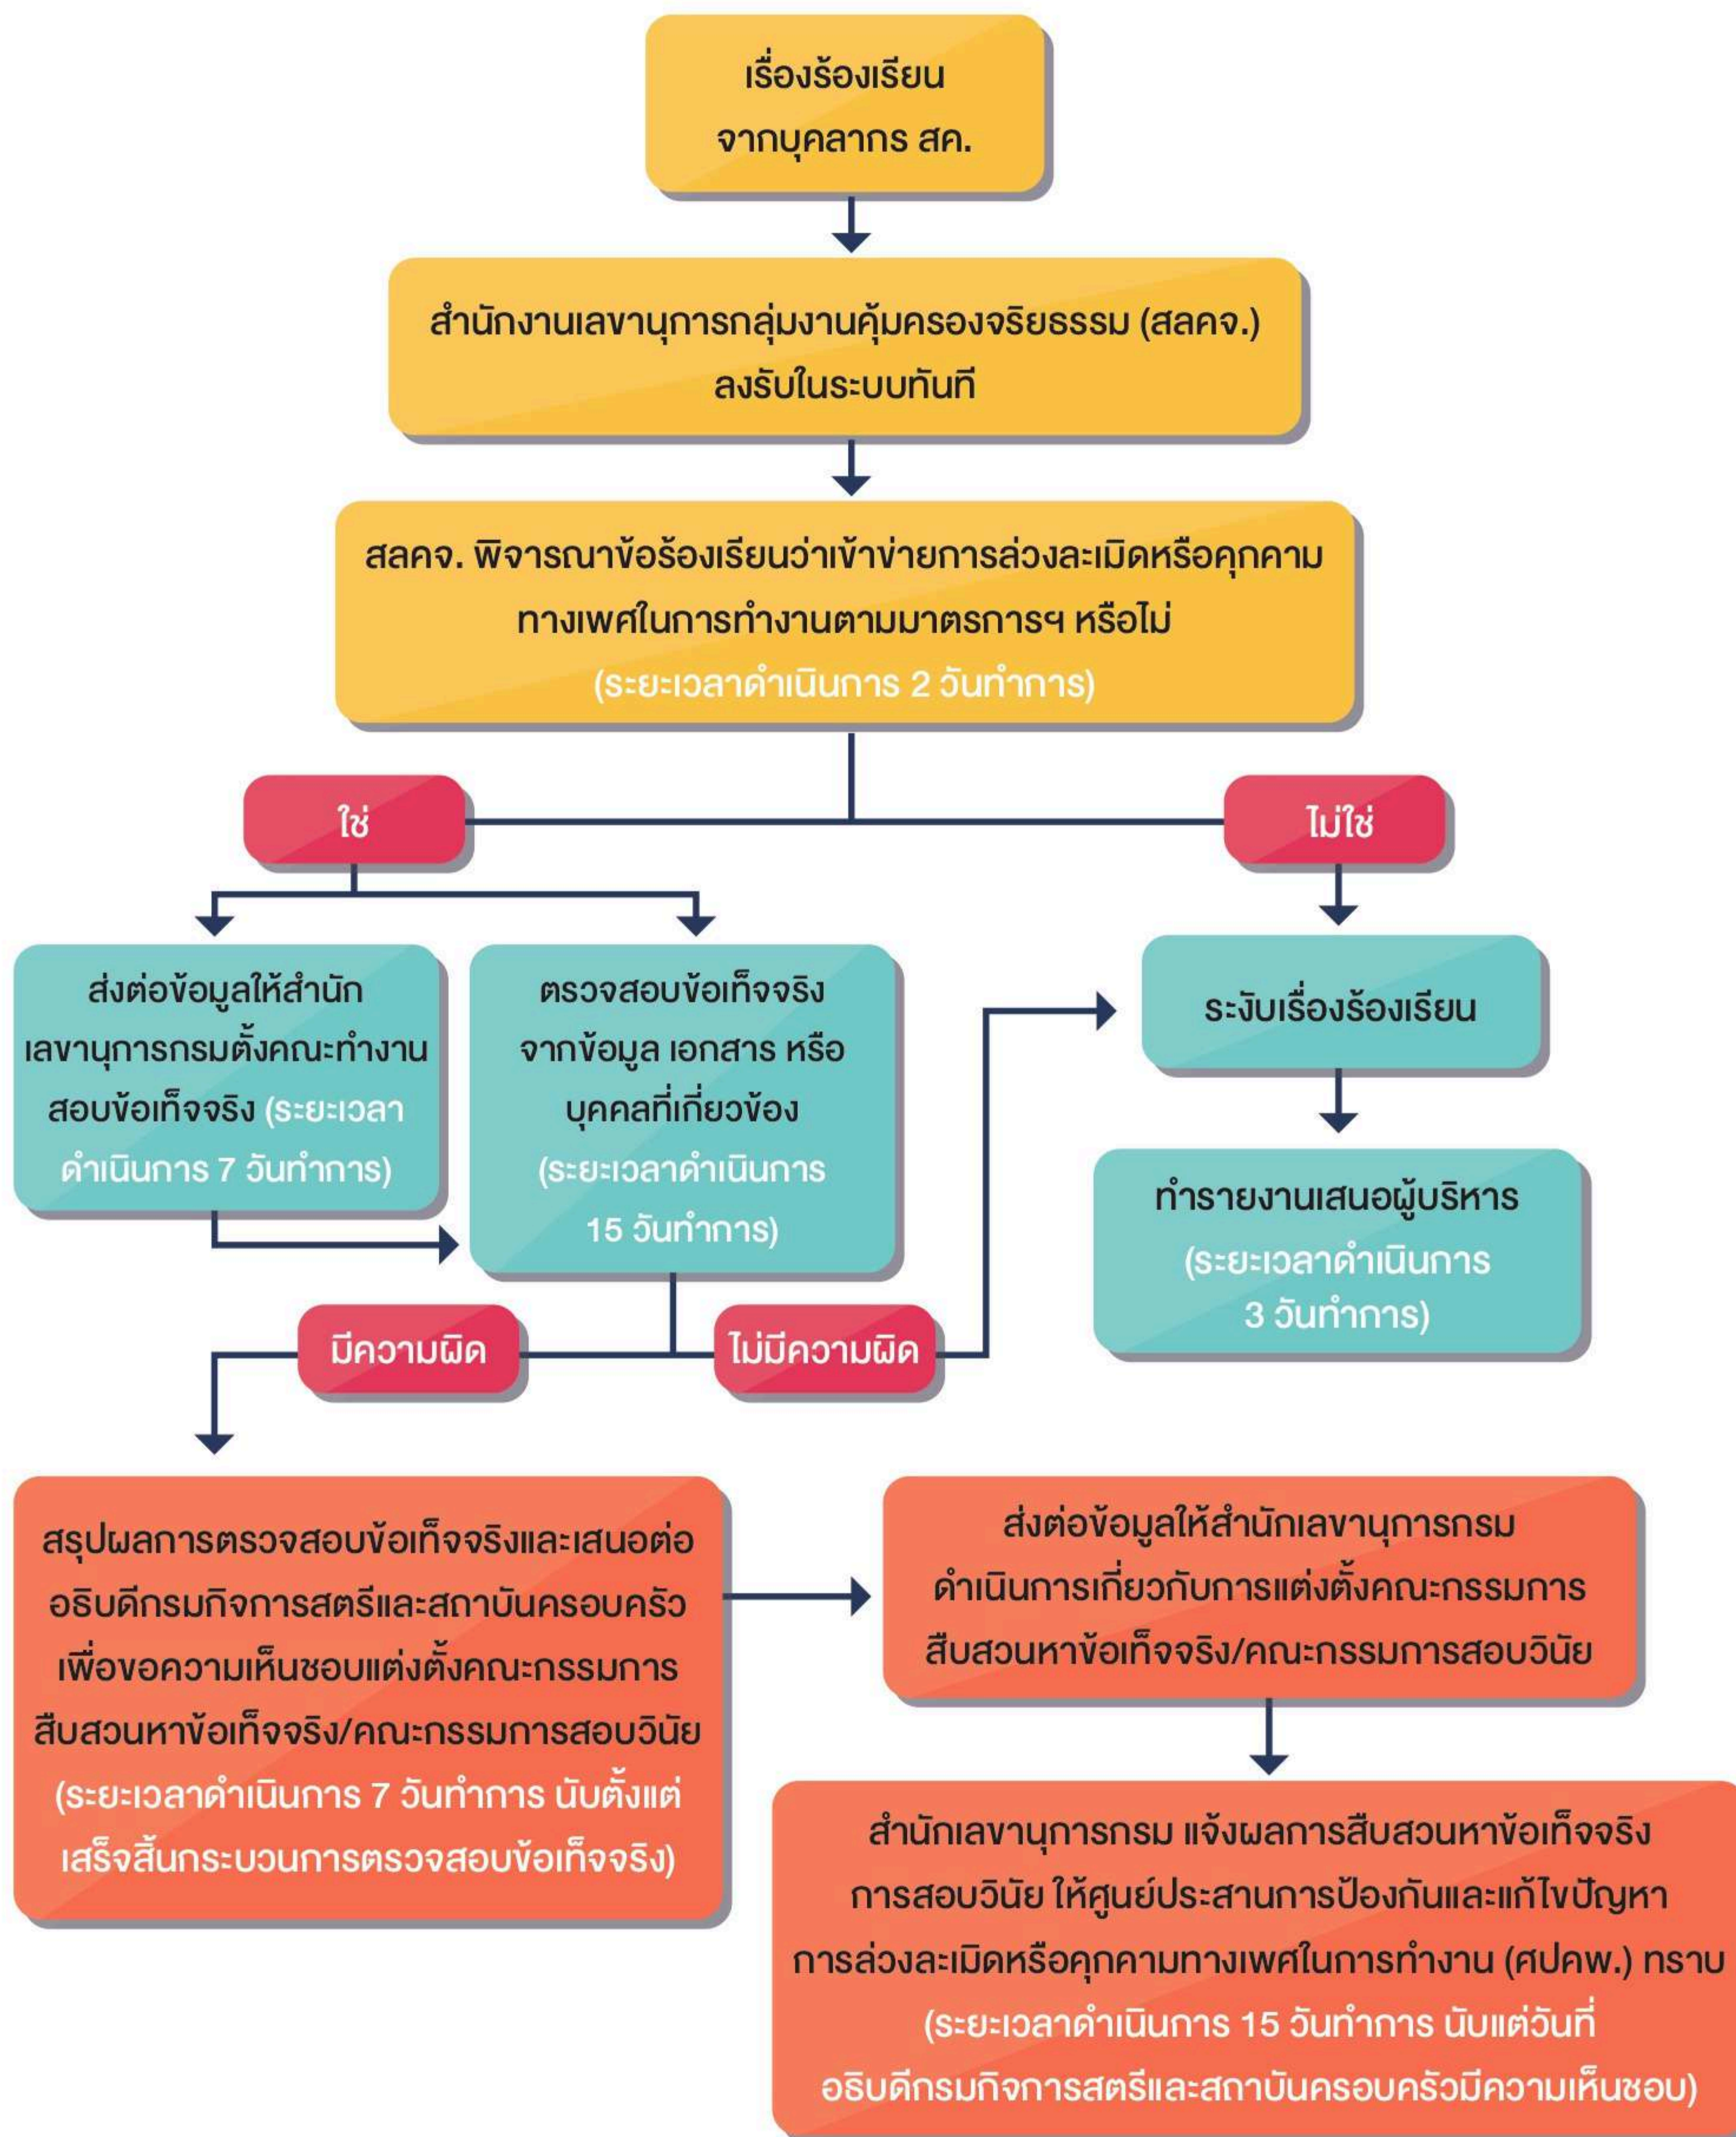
เรื่องร้องเรียน
จากบุคลากร สค.

สำนักงานเลขานุการกลุ่มงานคุ้มครองจริยธรรม (สลคจ.)
ลงรับในระบบทันที

สลคจ. พิจารณาข้อร้องเรียนว่าเข้าข่ายการล่วงละเมิดหรือคุกคามทางเพศในการทำงานตามมาตรการฯ หรือไม่
(ระยะเวลาดำเนินการ 2 วันทำการ)

ใช่

ไม่ใช่

ส่งต่อข้อมูลให้สำนักเลขานุการกรมตั้งคณะทำงานสอบข้อเท็จจริง (ระยะเวลาดำเนินการ 7 วันทำการ)

ตรวจสอบข้อเท็จจริงจากข้อมูล เอกสาร หรือบุคคลที่เกี่ยวข้อง (ระยะเวลาดำเนินการ 15 วันทำการ)

ระงับเรื่องร้องเรียน

ทำรายงานเสนอผู้บริหาร
(ระยะเวลาดำเนินการ 3 วันทำการ)

มีความผิด

ไม่มีความผิด

สรุปผลการตรวจสอบข้อเท็จจริงและเสนอต่ออธิบดีกรมกิจการสตรีและสถาบันครอบครัวเพื่อขอความเห็นชอบแต่งตั้งคณะกรรมการสืบสวนหาข้อเท็จจริง/คณะกรรมการสอบวินัย (ระยะเวลาดำเนินการ 7 วันทำการ นับตั้งแต่เสร็จสิ้นกระบวนการตรวจสอบข้อเท็จจริง)

ส่งต่อข้อมูลให้สำนักเลขานุการกรมดำเนินการเกี่ยวกับการแต่งตั้งคณะกรรมการสืบสวนหาข้อเท็จจริง/คณะกรรมการสอบวินัย

สำนักเลขานุการกรม แจ้งผลการสืบสวนหาข้อเท็จจริง การสอบวินัย ให้ศูนย์ประสานการป้องกันและแก้ไขปัญหาการล่วงละเมิดหรือคุกคามทางเพศในการทำงาน (ศปคพ.) ทราบ
(ระยะเวลาดำเนินการ 15 วันทำการ นับแต่วันที่อธิบดีกรมกิจการสตรีและสถาบันครอบครัวมีความเห็นชอบ)